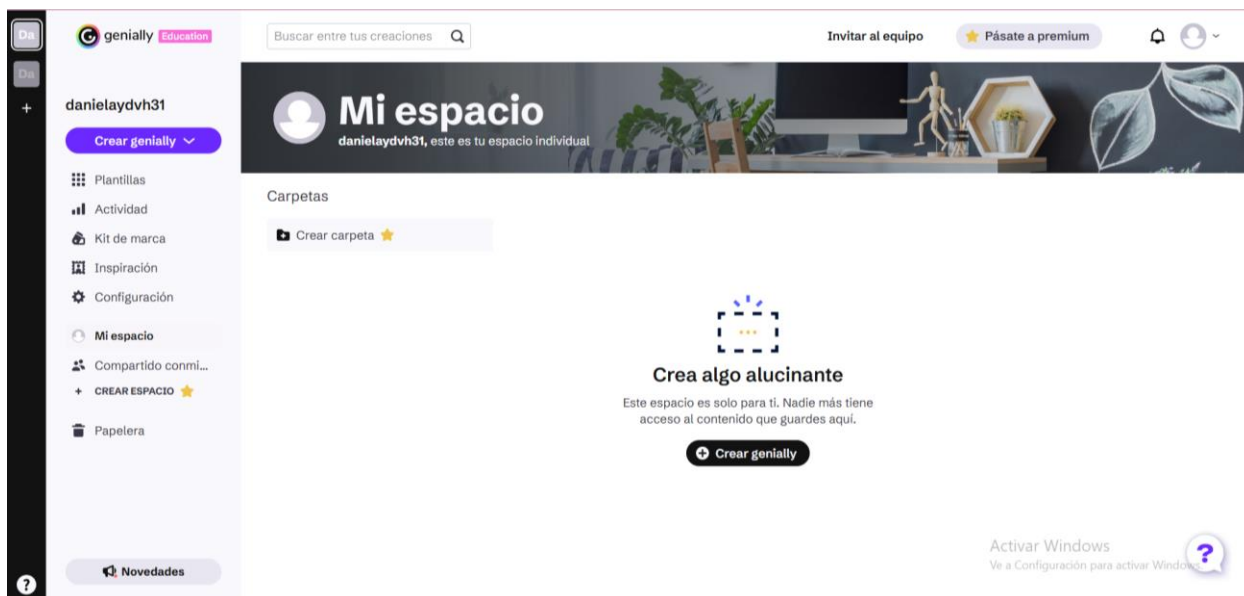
Da

Da

+

genially Education

Buscar entre tus creaciones

Invitar al equipo

Pásate a premium

danielaydvh31

Crear genially

Plantillas

Actividad

Kit de marca

Inspiración

Configuración

Mi espacio

Compartido conmi...

+ CREAR ESPACIO

Papelera

Novedades

Mi espacio

danielaydvh31, este es tu espacio individual

Carpetas

Crear carpeta

Crea algo alucinante

Este espacio es solo para ti. Nadie más tiene acceso al contenido que guardes aquí.

Crear genially

Activar Windows
Ve a Configuración para activar Windows.

?